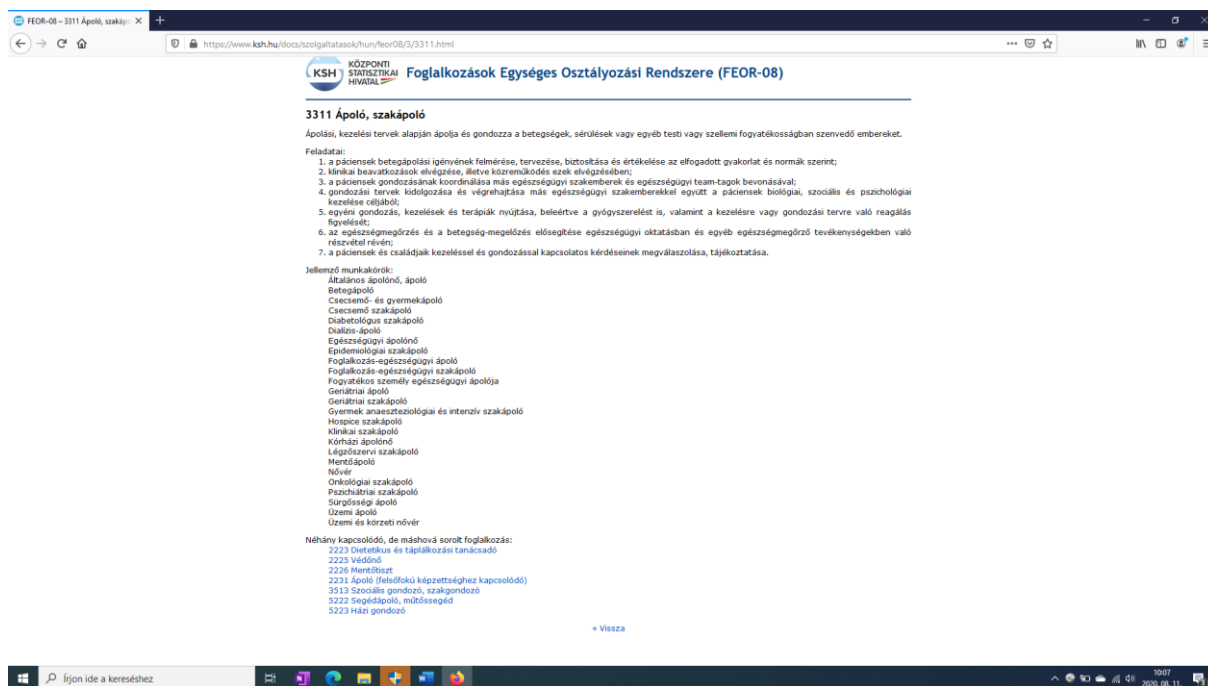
FEOR-08 – 3311 Ápoló, szakápo ×

https://www.ksh.hu/docs/szolgaltatasok/hun/feor08/3/3311.html

KSH KÖZPONTI STATISZTIKAI HIVATAL Foglalkozások Egységes Osztályozási Rendszere (FEOR-08)

3311 Ápoló, szakápoló

Ápolási, kezelési tervek alapján ápolja és gondozza a betegségek, sérülések vagy egyéb testi vagy szellemi fogyatékosságban szenvedő embereket.

Feladatai:
1. a páciensek betegápolási igényének felmérése, tervezése, biztosítása és értékelése az elfogadott gyakorlat és normák szerint;
2. klinikai beavatkozások elvégzése, illetve közreműködés ezek elvégzésében;
3. a páciensek gondozásának koordinálása más egészségügyi szakemberek és egészségügyi team-tagok bevonásával;
4. gondozási tervek kidolgozása és végrehajtása más egészségügyi szakemberekkel együtt a páciensek biológiai, szociális és pszichológiai kezelése céljából;
5. egyéni gondozás, kezelések és terápiák nyújtása, beleértve a gyógyszerelést is, valamint a kezelésre vagy gondozási tervre való reagálás figyelését;
6. az egészségmegőrzés és a betegség-megelőzés elősegítése egészségügyi oktatásban és egyéb egészségmegőrző tevékenységekben való részvétel révén;
7. a páciensek és családjaik kezeléssel és gondozással kapcsolatos kérdéseinek megválaszolása, tájékoztatása.

Jellemző munkakörök:
Általános ápolónő, ápoló
Betegápoló
Csecsemő- és gyermekápoló
Csecsemő szakápoló
Diabetológus szakápoló
Dialízis-ápoló
Egészségügyi ápolónő
Epidemiológiai szakápoló
Foglalkozás-egészségügyi ápoló
Foglalkozás-egészségügyi szakápoló
Fogyatékos személy egészségügyi ápolója
Geriátriai ápoló
Geriátriai szakápoló
Gyermek anaesztezológiai és intenzív szakápoló
Hospice szakápoló
Klinikai szakápoló
Kórházi ápolónő
Légzőszervi szakápoló
Mentőápoló
Nővér
Onkológiai szakápoló
Pszichiátriai szakápoló
Sürgősségi ápoló
Üzemi ápoló
Üzemi és körzeti nővér

Néhány kapcsolódó, de máshová sorolt foglalkozás:
2223 Dietetikus és táplálkozási tanácsadó
2225 Védőnő
2226 Mentőtiszt
2231 Ápoló (felsőfokú képzettséghez kapcsolódó)
3513 Szociális gondozó, szakgondozó
5222 Segédápoló, műtőssegéd
5223 Házi gondozó

« Vissza

Írjon ide a kereséshez

10:07
2020. 08. 11.